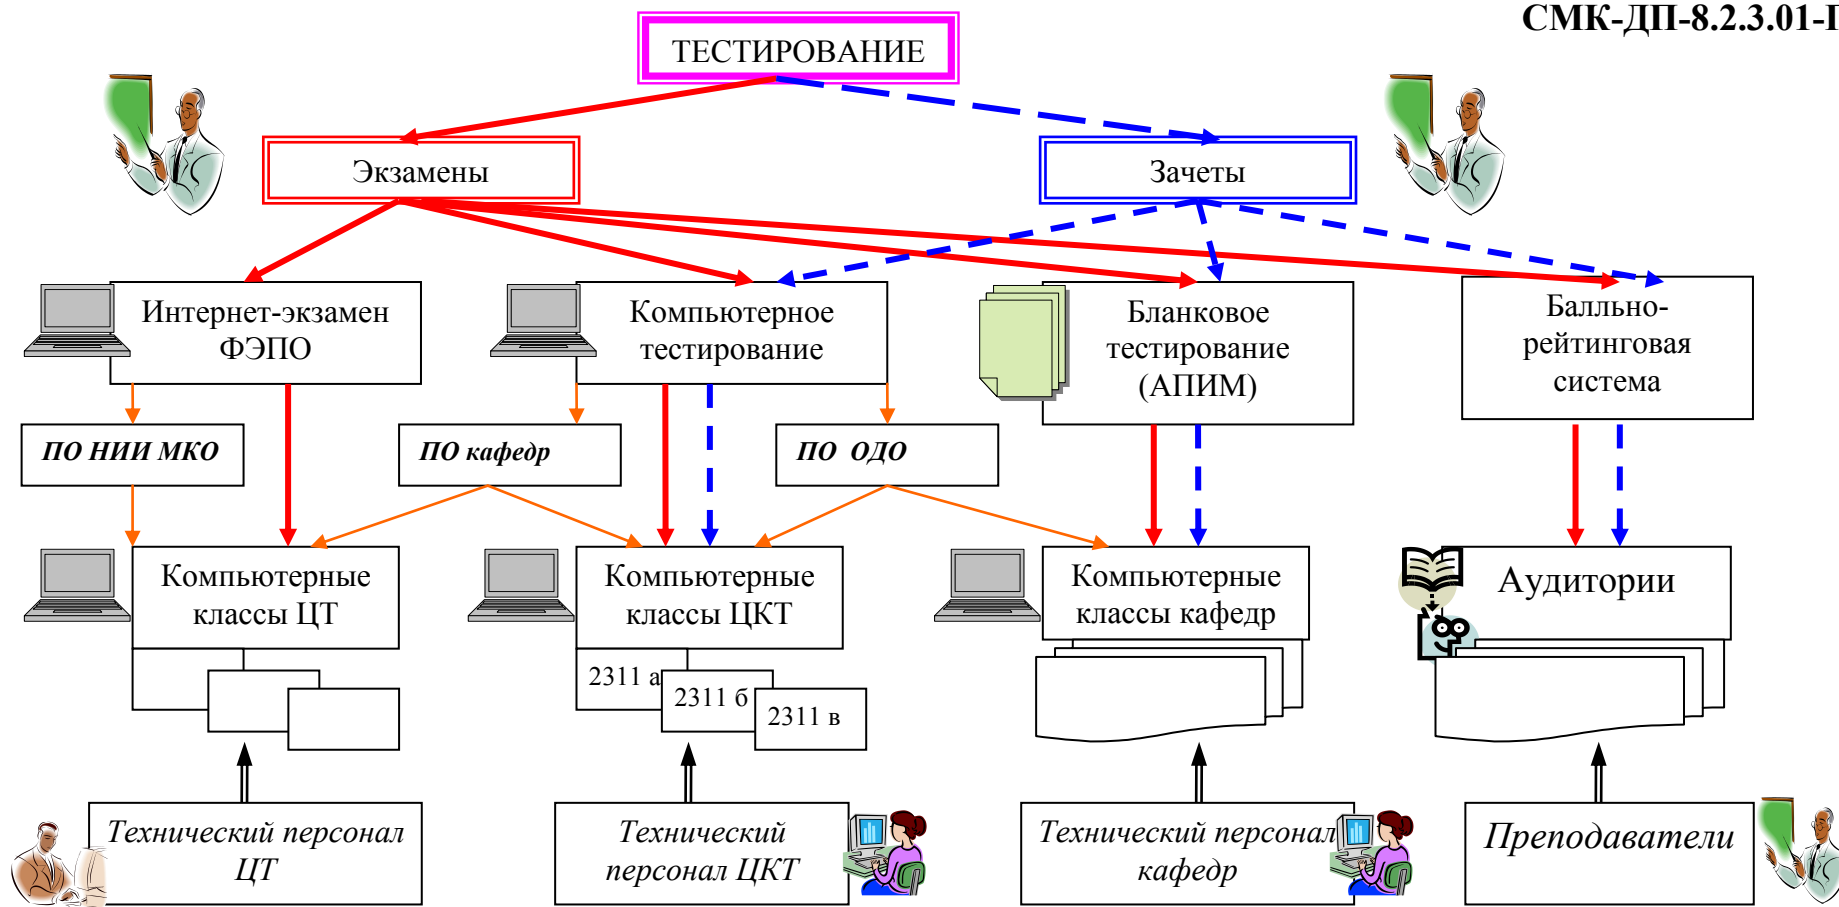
СМК-ДП-8.2.3.01-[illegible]

ТЕСТИРОВАНИЕ

Экзамены

Зачеты

Интернет-экзамен ФЭПО

Компьютерное тестирование

Бланковое тестирование (АПИМ)

Балльно-рейтинговая система

ПО НИИ МКО

ПО кафедр

ПО ОДО

Компьютерные классы ЦТ

Компьютерные классы ЦКТ

Компьютерные классы кафедр

Аудитории

2311 а

2311 б

2311 в

Технический персонал ЦТ

Технический персонал ЦКТ

Технический персонал кафедр

Преподаватели